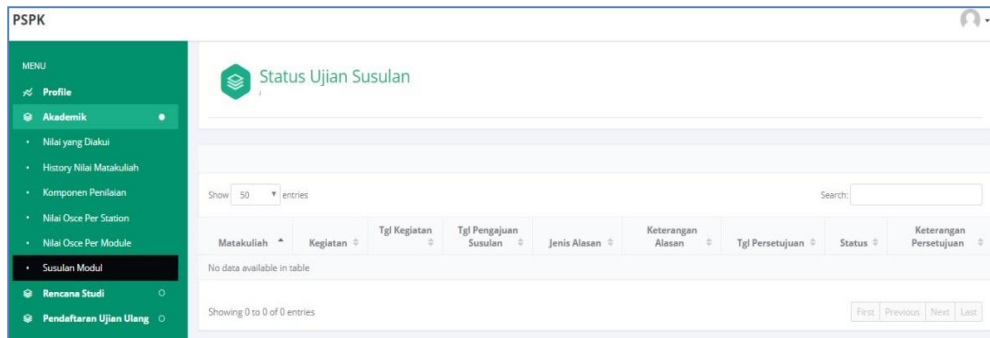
PSPK

MENU
Profile
Akademik
Nilai yang Diakui
History Nilai Matakuliah
Komponen Penilaian
Nilai Osce Per Station
Nilai Osce Per Module
Susulan Modul
Rencana Studi
Pendaftaran Ujian Ulang

Status Ujian Susulan

Show 50 entries

Search:

| Matakuliah | Kegiatan | Tgl Kegiatan | Tgl Pengajuan Susulan | Jenis Alasan | Keterangan Alasan | Tgl Persetujuan | Status | Keterangan Persetujuan |
|---|---|---|---|---|---|---|---|---|
| No data available in table | | | | | | | | |

Showing 0 to 0 of 0 entries

First Previous Next Last